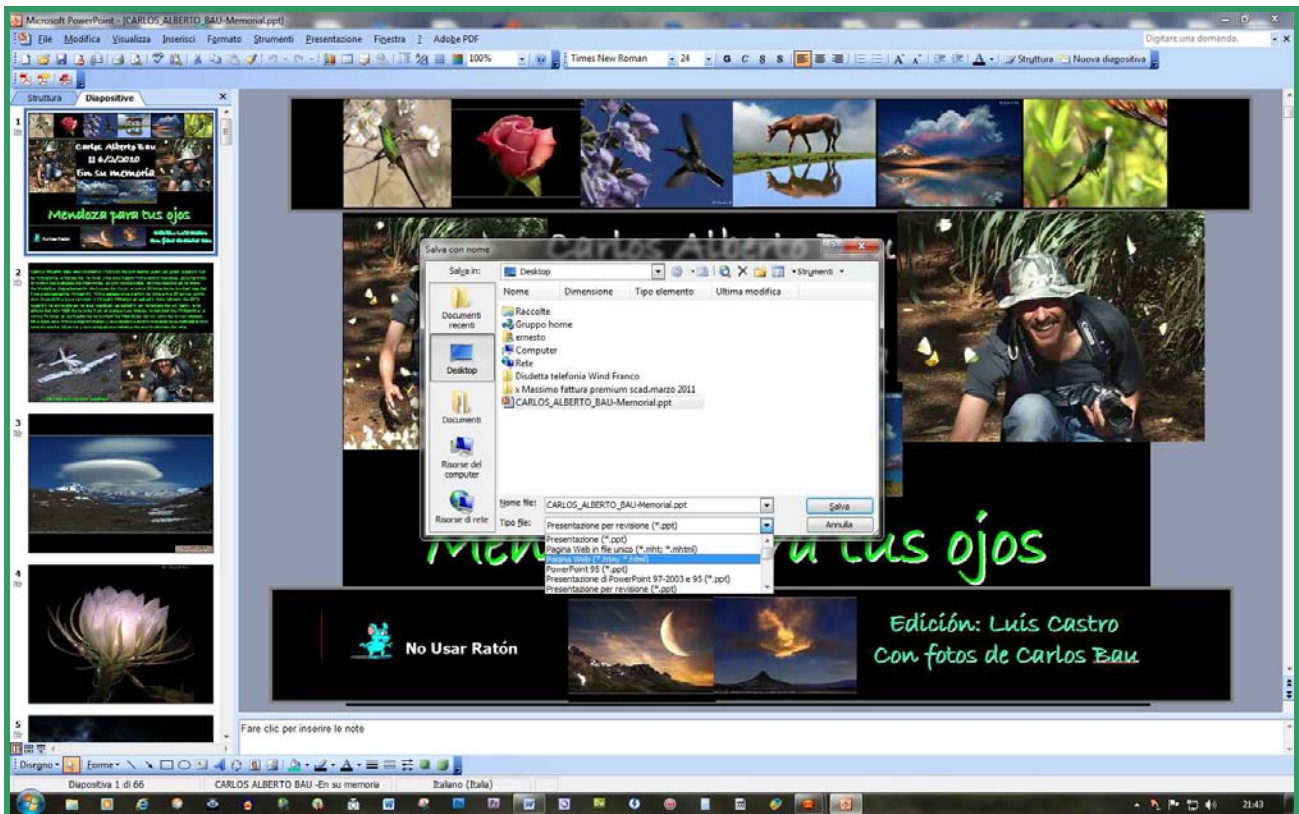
Microsoft PowerPoint - [CARLOS_ALBERTO_BAU-Memorial.ppt]

File Modifica Visualizza Inserisci Formato Strumenti Presentazione Finestra ? Adobe PDF

Digitare una domanda.

100% Times New Roman 24 G C S S Struttura Nuova diapositiva

Struttura Diapositive

1

Carlos Alberto Bau
11 6/2/2010
En su memoria
Mendoza para tus ojos

2

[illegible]

3

4

5

Carlos Alberto Bau

Salva con nome

Salva in: Desktop

Strumenti

Documenti recenti
Desktop
Documenti
Risorse del computer
Risorse di rete

| Nome | Dimensione | Tipo elemento | Ultima modifica |
|---|---|---|---|

Raccolte
Gruppo home
ernesto
Computer
Rete
Disdetta telefonia Wind Franco
x Massimo fattura premium scad.marzo 2011
CARLOS_ALBERTO_BAU-Memorial.ppt

Nome file: CARLOS_ALBERTO_BAU-Memorial.ppt
Tipo file: Presentazione per revisione (*.ppt)

Salva
Annulla

Presentazione (*.ppt)
Pagina Web in file unico (*.mht; *.mhtml)
Pagina Web (*.htm; *.html)
PowerPoint 95 (*.ppt)
Presentazione di PowerPoint 97-2003 e 95 (*.ppt)
Presentazione per revisione (*.ppt)

Men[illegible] tus ojos

No Usar Ratón

Edición: Luis Castro
Con fotos de Carlos Bau

Fare clic per inserire le note

Disegno Forme

Diapositiva 1 di 66 CARLOS ALBERTO BAU -En su memoria Italiano (Italia)

21:43